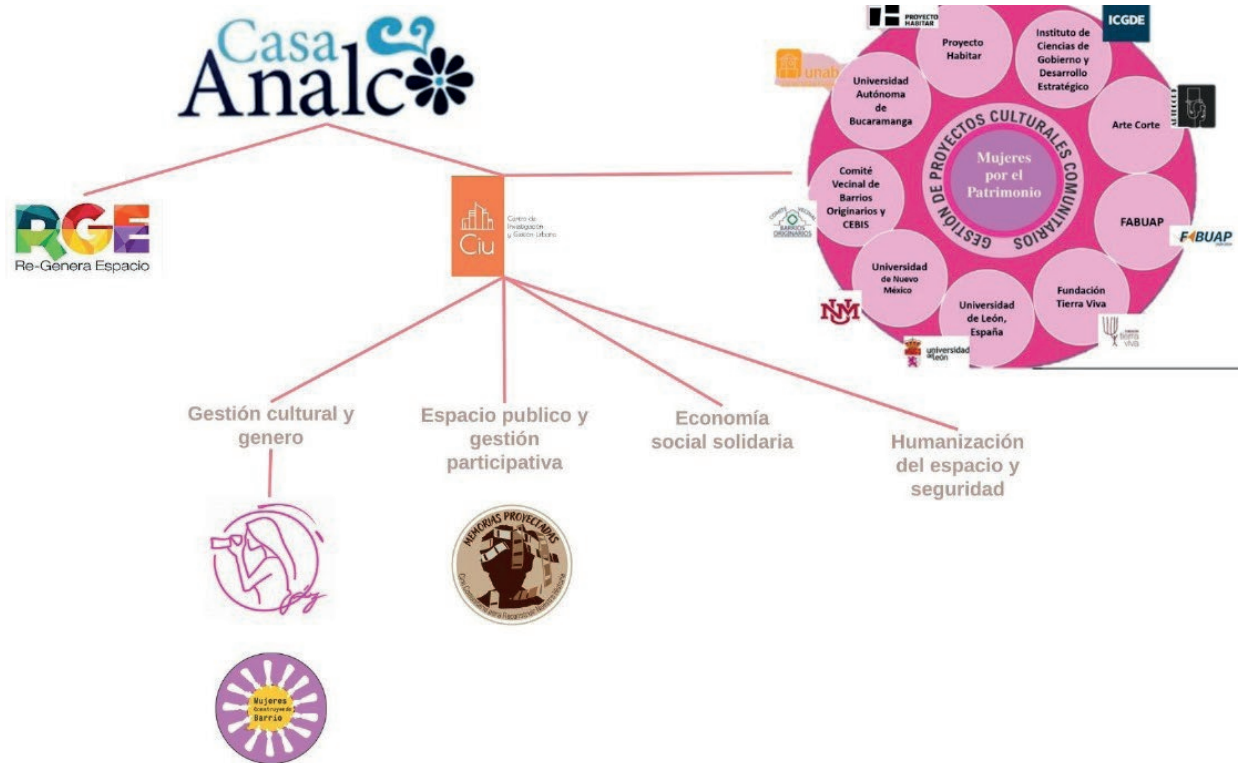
Casa Analco

RGE
Re-Genera Espacio

Ciu
Centro de Investigación y Gestión Urbana

PROYECTO HABITAR

ICGDE

unab

Proyecto Habitar

Instituto de Ciencias de Gobierno y Desarrollo Estratégico

Universidad Autónoma de Bucaramanga

Arte Corte

GESTIÓN DE PROYECTOS CULTURALES COMUNITARIOS

Mujeres por el Patrimonio

Comité Vecinal de Barrios Originarios y CEBIS

FABUAP

FABUAP

COMITÉ VECINAL BARRIOS ORIGINARIOS

Universidad de Nuevo México

Fundación Tierra Viva

Universidad de León, España

UNM

universidad de león

tierra viva

Gestión cultural y genero

Espacio publico y gestión participativa

Economía social solidaria

Humanización del espacio y seguridad

MEMORIAS PROYECTADAS
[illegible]

Mujeres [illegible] de Barrio